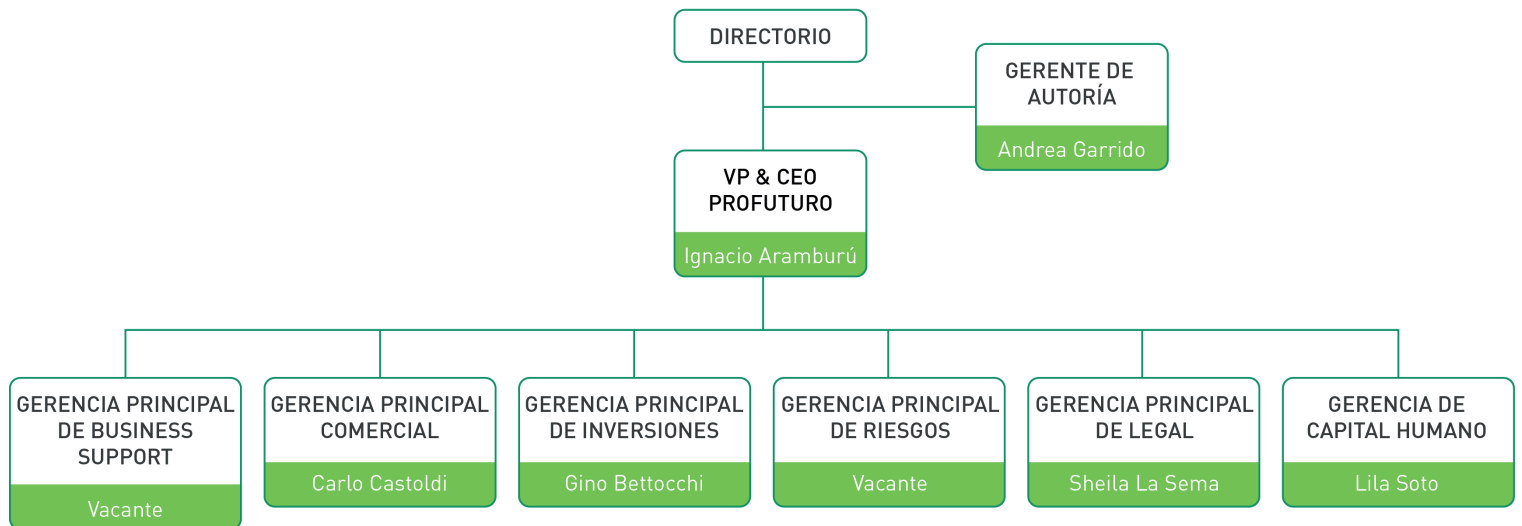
DIRECTORIO

GERENTE DE AUTORÍA

Andrea Garrido

VP & CEO PROFUTURO

Ignacio Aramburú

GERENCIA PRINCIPAL DE BUSINESS SUPPORT

Vacante

GERENCIA PRINCIPAL COMERCIAL

Carlo Castoldi

GERENCIA PRINCIPAL DE INVERSIONES

Gino Bettocchi

GERENCIA PRINCIPAL DE RIESGOS

Vacante

GERENCIA PRINCIPAL DE LEGAL

Sheila La Sema

GERENCIA DE CAPITAL HUMANO

Lila Soto